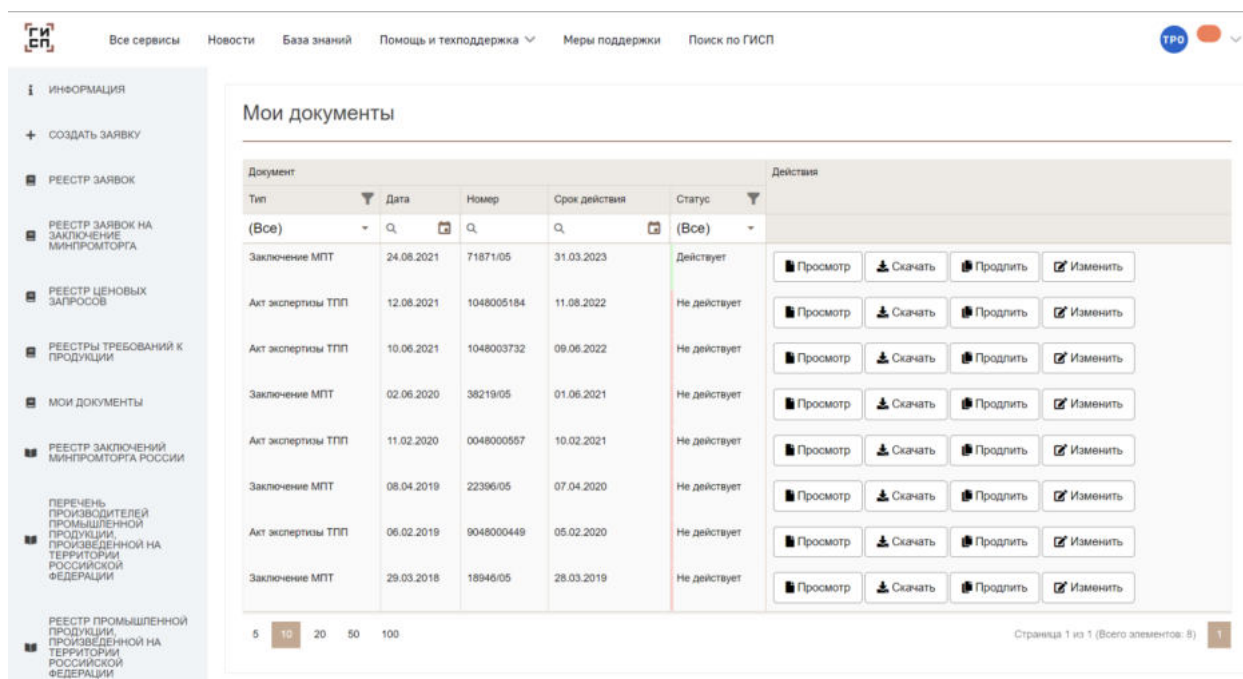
ГИ СП

Все сервисы Новости База знаний Помощь и техподдержка Меры поддержки Поиск по ГИСП

ТРО

ИНФОРМАЦИЯ
СОЗДАТЬ ЗАЯВКУ
РЕЕСТР ЗАЯВОК
РЕЕСТР ЗАЯВОК НА ЗАКЛЮЧЕНИЕ МИНПРОМТОРГА
РЕЕСТР ЦЕНОВЫХ ЗАПРОСОВ
РЕЕСТРЫ ТРЕБОВАНИЙ К ПРОДУКЦИИ
МОИ ДОКУМЕНТЫ
РЕЕСТР ЗАКЛЮЧЕНИЙ МИНПРОМТОРГА РОССИИ
ПЕРЕЧЕНЬ ПРОИЗВОДИТЕЛЕЙ ПРОМЫШЛЕННОЙ ПРОДУКЦИИ, ПРОИЗВЕДЕННОЙ НА ТЕРРИТОРИИ РОССИЙСКОЙ ФЕДЕРАЦИИ
РЕЕСТР ПРОМЫШЛЕННОЙ ПРОДУКЦИИ, ПРОИЗВЕДЕННОЙ НА ТЕРРИТОРИИ РОССИЙСКОЙ ФЕДЕРАЦИИ

Мои документы

| Документ | | | | | Действия |
|---|---|---|---|---|---|
| Тип | Дата | Номер | Срок действия | Статус | |
| (Все) | | | | (Все) | |
| Заключение МПТ | 24.08.2021 | 71871/05 | 31.03.2023 | Действует | Просмотр Скачать Продлить Изменить |
| Акт экспертизы ТПП | 12.08.2021 | 1048005184 | 11.08.2022 | Не действует | Просмотр Скачать Продлить Изменить |
| Акт экспертизы ТПП | 10.06.2021 | 1048003732 | 09.06.2022 | Не действует | Просмотр Скачать Продлить Изменить |
| Заключение МПТ | 02.06.2020 | 38219/05 | 01.06.2021 | Не действует | Просмотр Скачать Продлить Изменить |
| Акт экспертизы ТПП | 11.02.2020 | 0048000557 | 10.02.2021 | Не действует | Просмотр Скачать Продлить Изменить |
| Заключение МПТ | 08.04.2019 | 22396/05 | 07.04.2020 | Не действует | Просмотр Скачать Продлить Изменить |
| Акт экспертизы ТПП | 06.02.2019 | 9048000449 | 05.02.2020 | Не действует | Просмотр Скачать Продлить Изменить |
| Заключение МПТ | 29.03.2018 | 18946/05 | 28.03.2019 | Не действует | Просмотр Скачать Продлить Изменить |

5 10 20 50 100

Страница 1 из 1 (Всего элементов: 8) 1